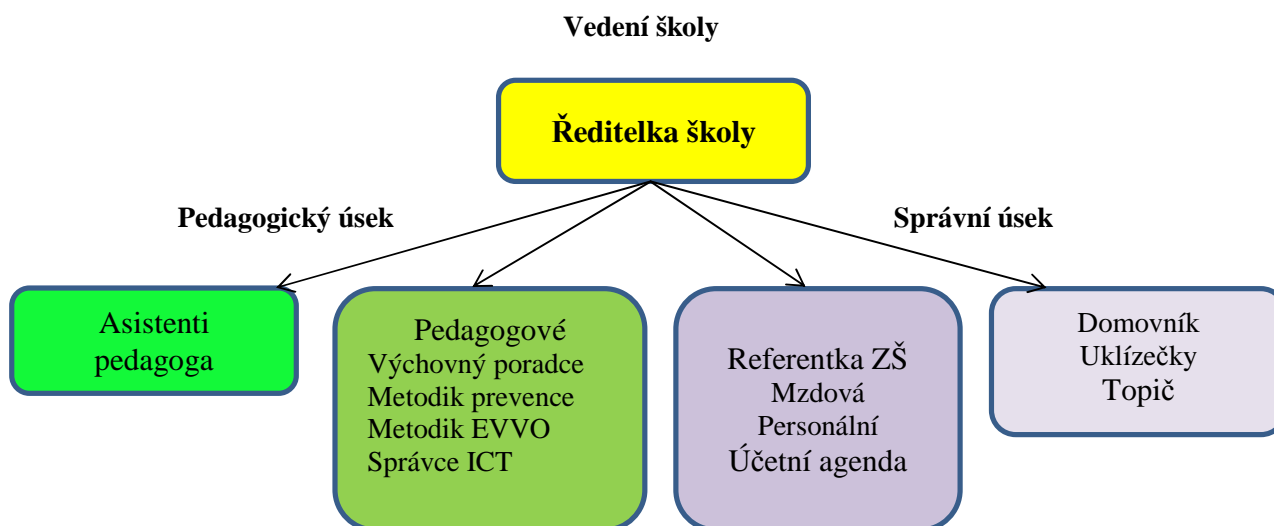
Vedení školy

Ředitelka školy

Pedagogický úsek

Správní úsek

Asistenti pedagoga

Pedagogové
Výchovný poradce
Metodik prevence
Metodik EVVO
Správce ICT

Referentka ZŠ
Mzdová
Personální
Účetní agenda

Domovník
Uklízečky
Topič